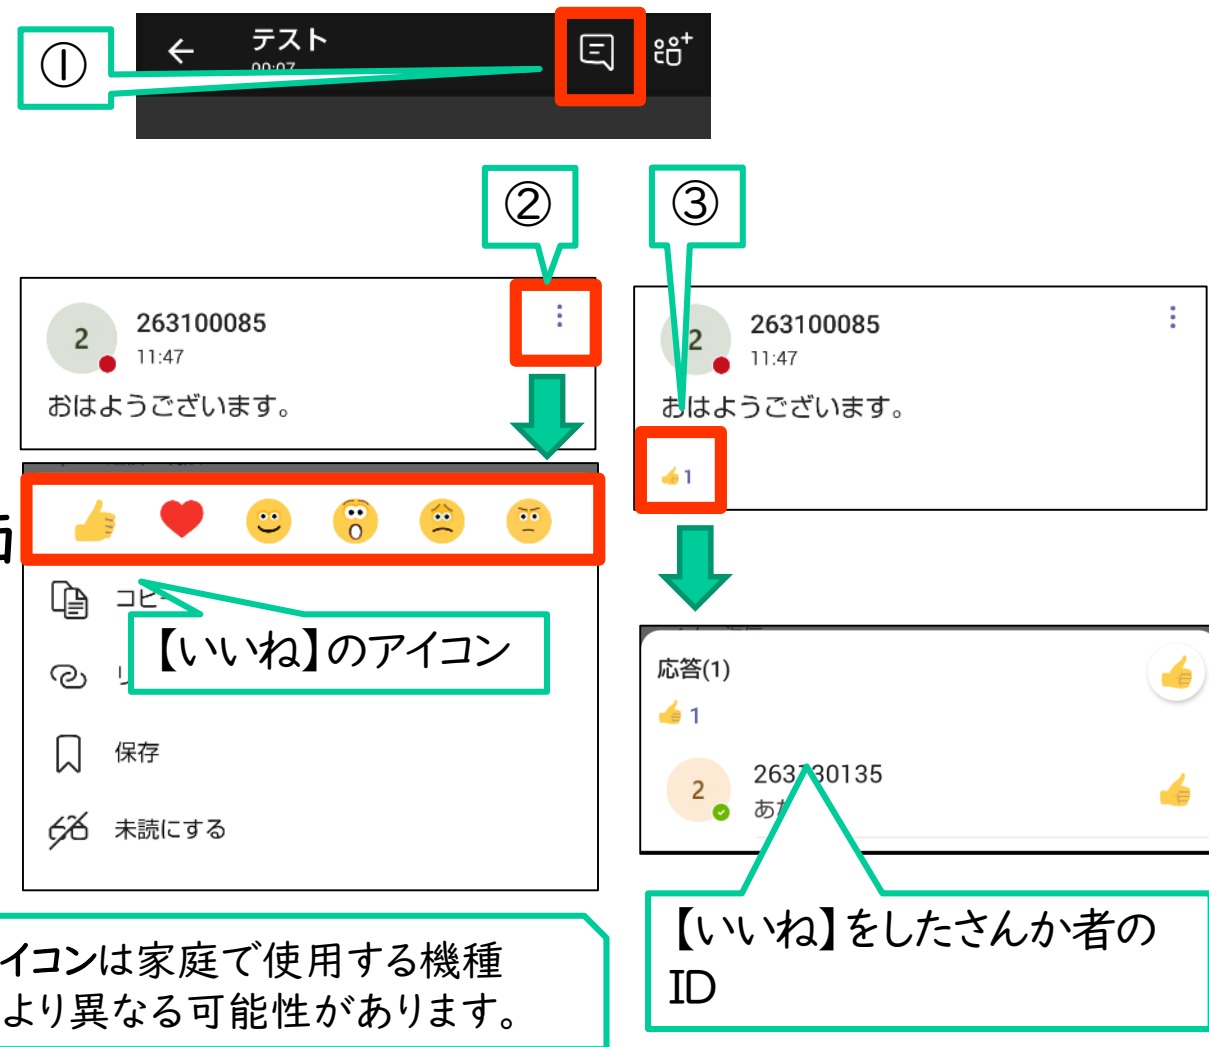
①

テスト

00:07

②

③

2

263100085

11:47

おはようございます。

2

263100085

11:47

おはようございます。

1

コピー

【いいね】のアイコン

リ

保存

未読にする

応答(1)

1

2

263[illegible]30135

あ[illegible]

イコンは家庭で使用する機種より異なる可能性があります。

【いいね】をしたさんか者のID